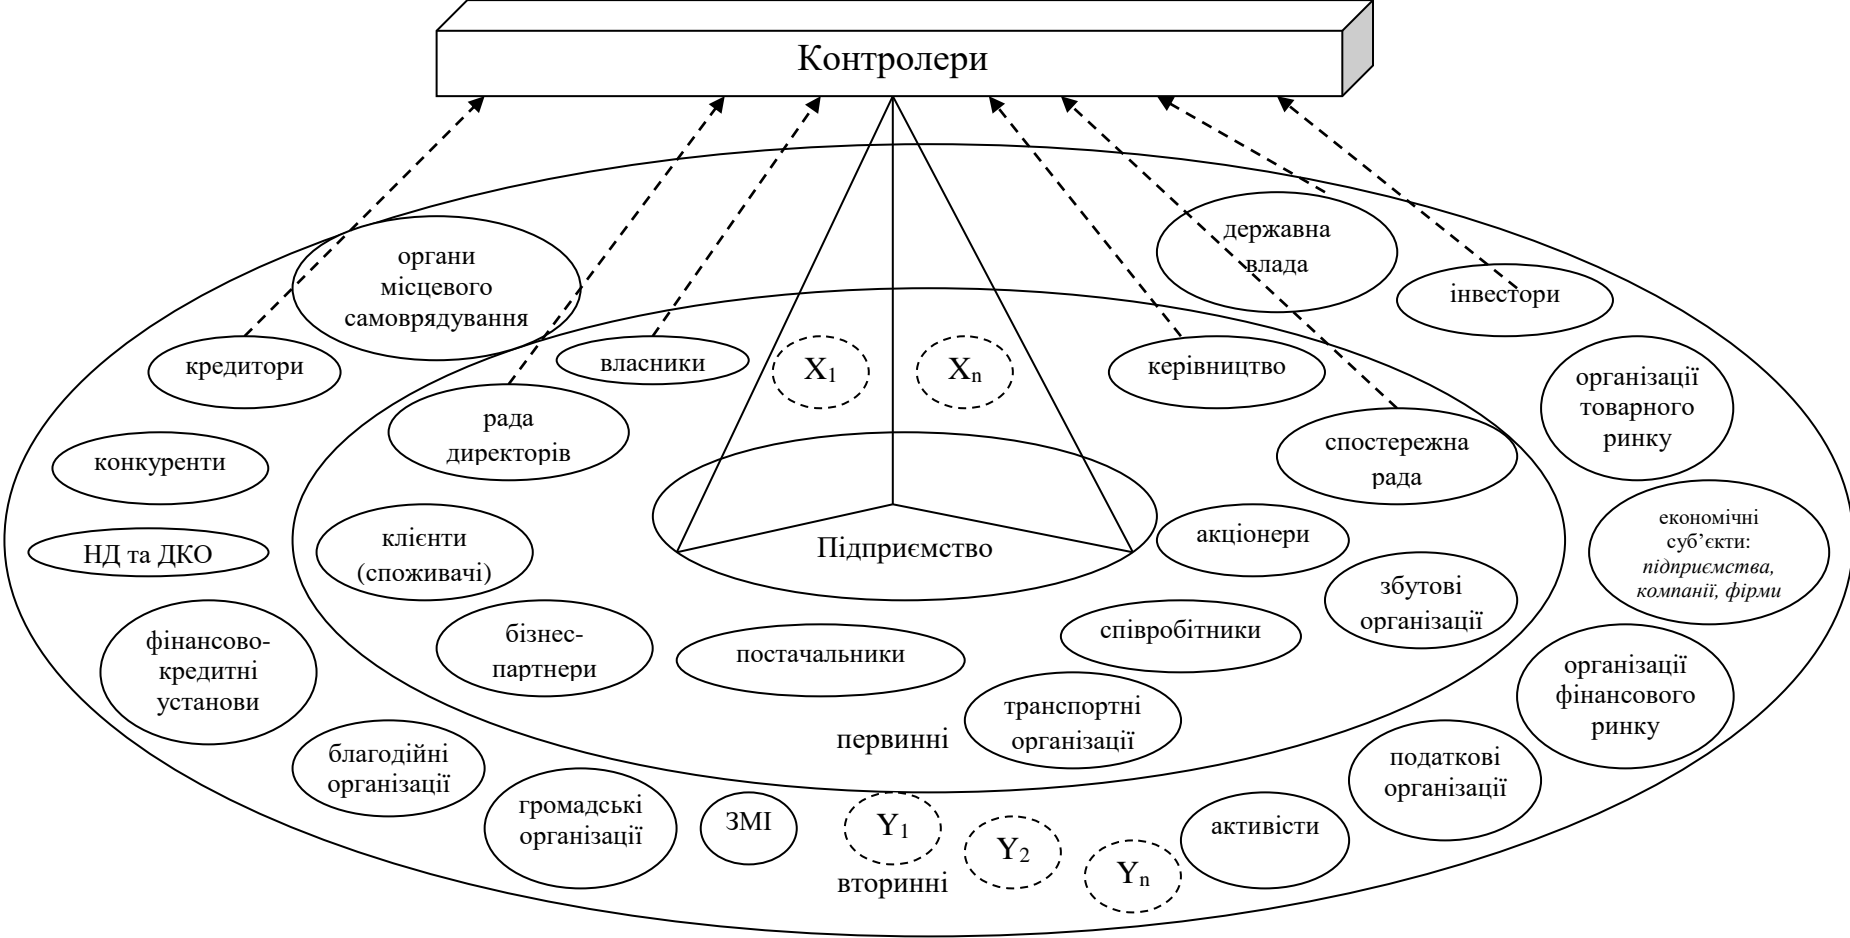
Контролери

органи місцевого самоврядування

державна влада

інвестори

кредитори

власники

$X_1$

$X_n$

керівництво

організації товарного ринку

рада директорів

спостережна рада

конкуренти

НД та ДКО

клієнти (споживачі)

Підприємство

акціонери

економічні суб'єкти: *підприємства, компанії, фірми*

збутові організації

фінансово-кредитні установи

бізнес-партнери

постачальники

співробітники

організації фінансового ринку

транспортні організації

первинні

благодійні організації

податкові організації

громадські організації

ЗМІ

$Y_1$

$Y_2$

$Y_n$

активісти

вторинні